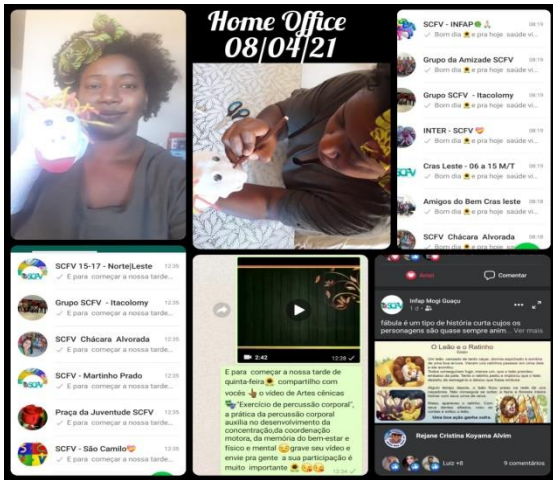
Home Office
08/04/21

SCFV - INFAP 08:19
Bom dia ☀ pra hoje saúde vi...
Grupo da Amizade SCFV 08:19
Bom dia ☀ pra hoje saúde vi...
Grupo SCFV - Itacolomy 08:19
Bom dia ☀ pra hoje saúde vi...
INTER - SCFV 08:19
Bom dia ☀ pra hoje saúde vi...
Cras Leste - 06 a 15 M/T 08:19
Bom dia ☀ pra hoje saúde vi...
Amigos do Bem Cras leste 08:19
Bom dia ☀ pra hoje saúde vi...
SCFV Chácara Alvorada 08:19
Bom dia ☀ pra hoje saúde vi...

SCFV 15-17 - Norte|Leste 12:35
E para começar a nossa tarde...
Grupo SCFV - Itacolomy 12:35
E para começar a nossa tarde...
SCFV Chácara Alvorada 12:35
E para começar a nossa tarde...
SCFV - Martinho Prado 12:35
E para começar a nossa tarde...
Praça da Juventude SCFV 12:35
E para começar a nossa tarde...
SCFV - São Camilo 12:35
E para começar a nossa tarde...

2:42 12:28
E para começar a nossa tarde de quinta-feira compartilho com vocês o vídeo de Artes cênicas "Exercício de percussão corporal", a prática da percussão corporal auxilia no desenvolvimento da concentração,da coordenação motora, da memória do bem-estar e físico e mental grave seu vídeo e envie pra gente a sua participação é muito importante
12:34

Amei Comentar
Infap Mogi Guaçu
1 d
fábula é um tipo de história curta cujos os personagens são quase sempre anim... Ver mais
O Leão e o Ratinho
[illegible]
Rejane Cristina Koyama Alvim
Luiz +8 9 comentários